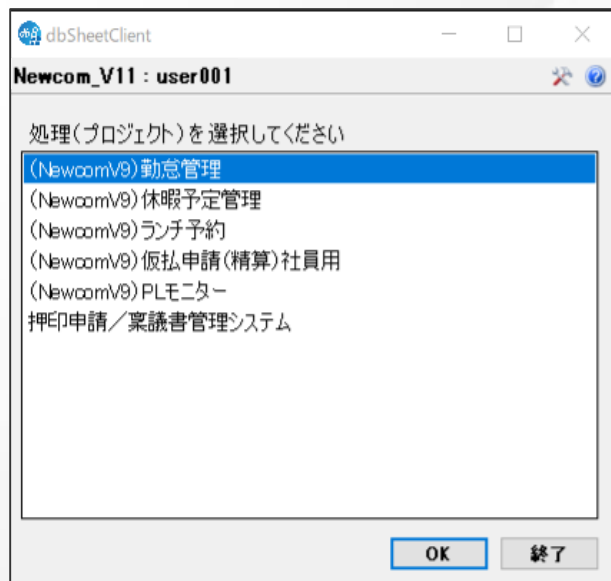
dbSheetClient

Newcom_V11 : user001

処理(プロジェクト)を選択してください

(NewcomV9)勤怠管理
(NewcomV9)休暇予定管理
(NewcomV9)ランチ予約
(NewcomV9)仮払申請(精算)社員用
(NewcomV9)PLモニター
押印申請／稟議書管理システム

OK
終了